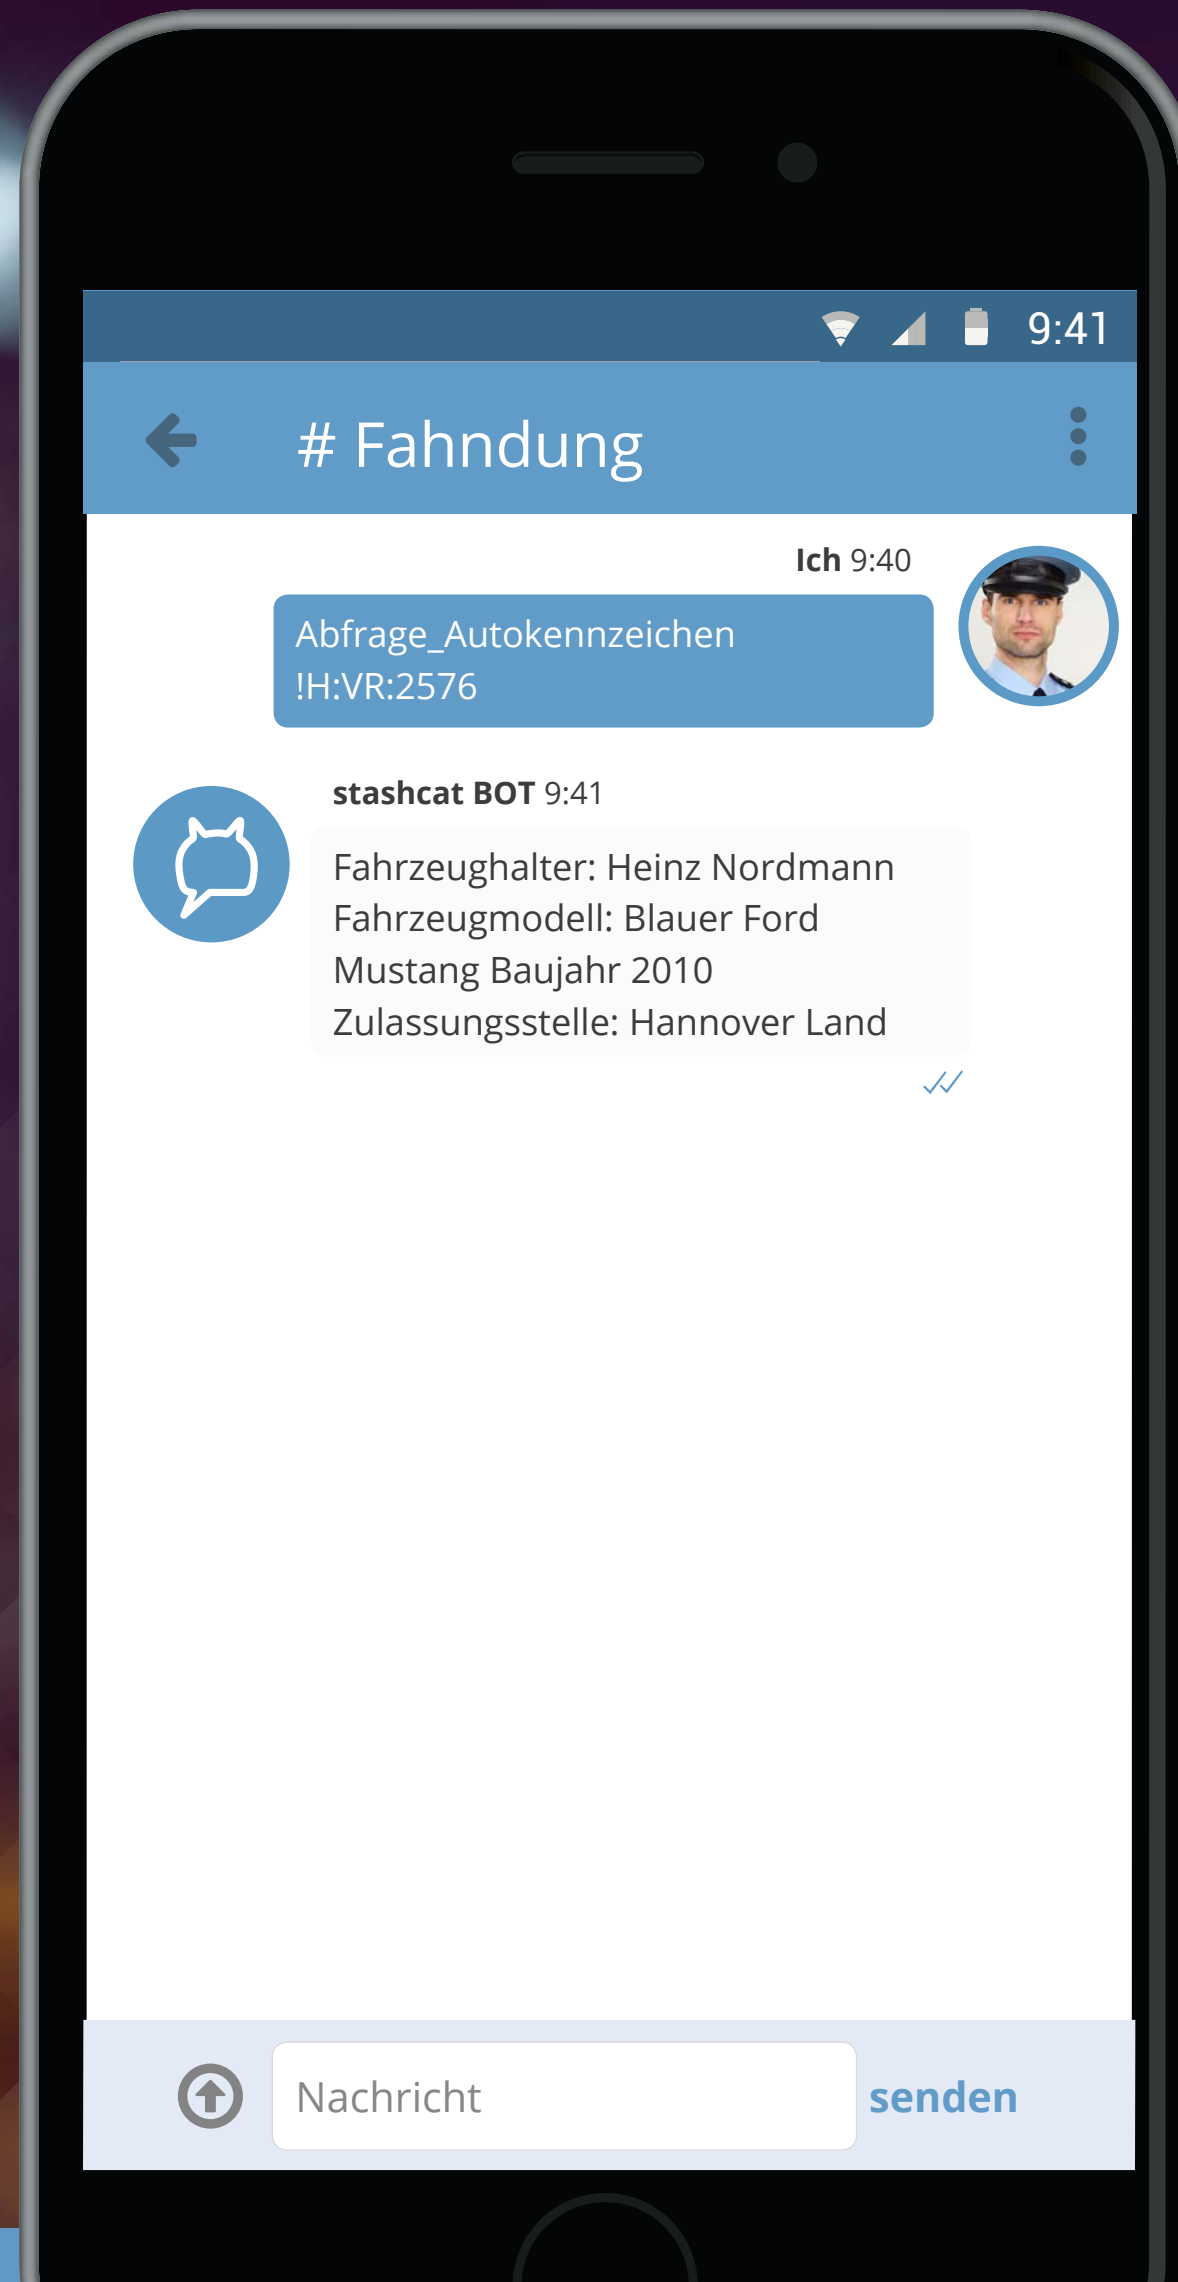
9:41

# Fahndung

Ich 9:40

Abfrage_Autokennzeichen !H:VR:2576

stashcat BOT 9:41

Fahrzeughalter: Heinz Nordmann
Fahrzeugmodell: Blauer Ford Mustang Baujahr 2010
Zulassungsstelle: Hannover Land

Nachricht

senden